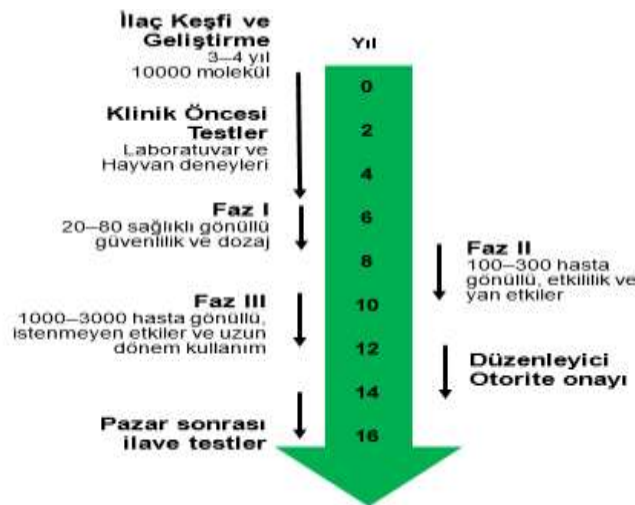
İlaç Keşfi ve Geliştirme
3–4 yıl
10000 molekül

Yıl

0

Klinik Öncesi Testler
Laboratuvar ve Hayvan deneyleri

2

4

Faz I
20–80 sağlıklı gönüllü güvenlik ve dozaj

6

8

Faz II
100–300 hasta gönüllü, etkililik ve yan etkiler

Faz III
1000–3000 hasta gönüllü, istenmeyen etkiler ve uzun dönem kullanım

10

12

Düzenleyici Otorite onayı

14

Pazar sonrası ilave testler

16